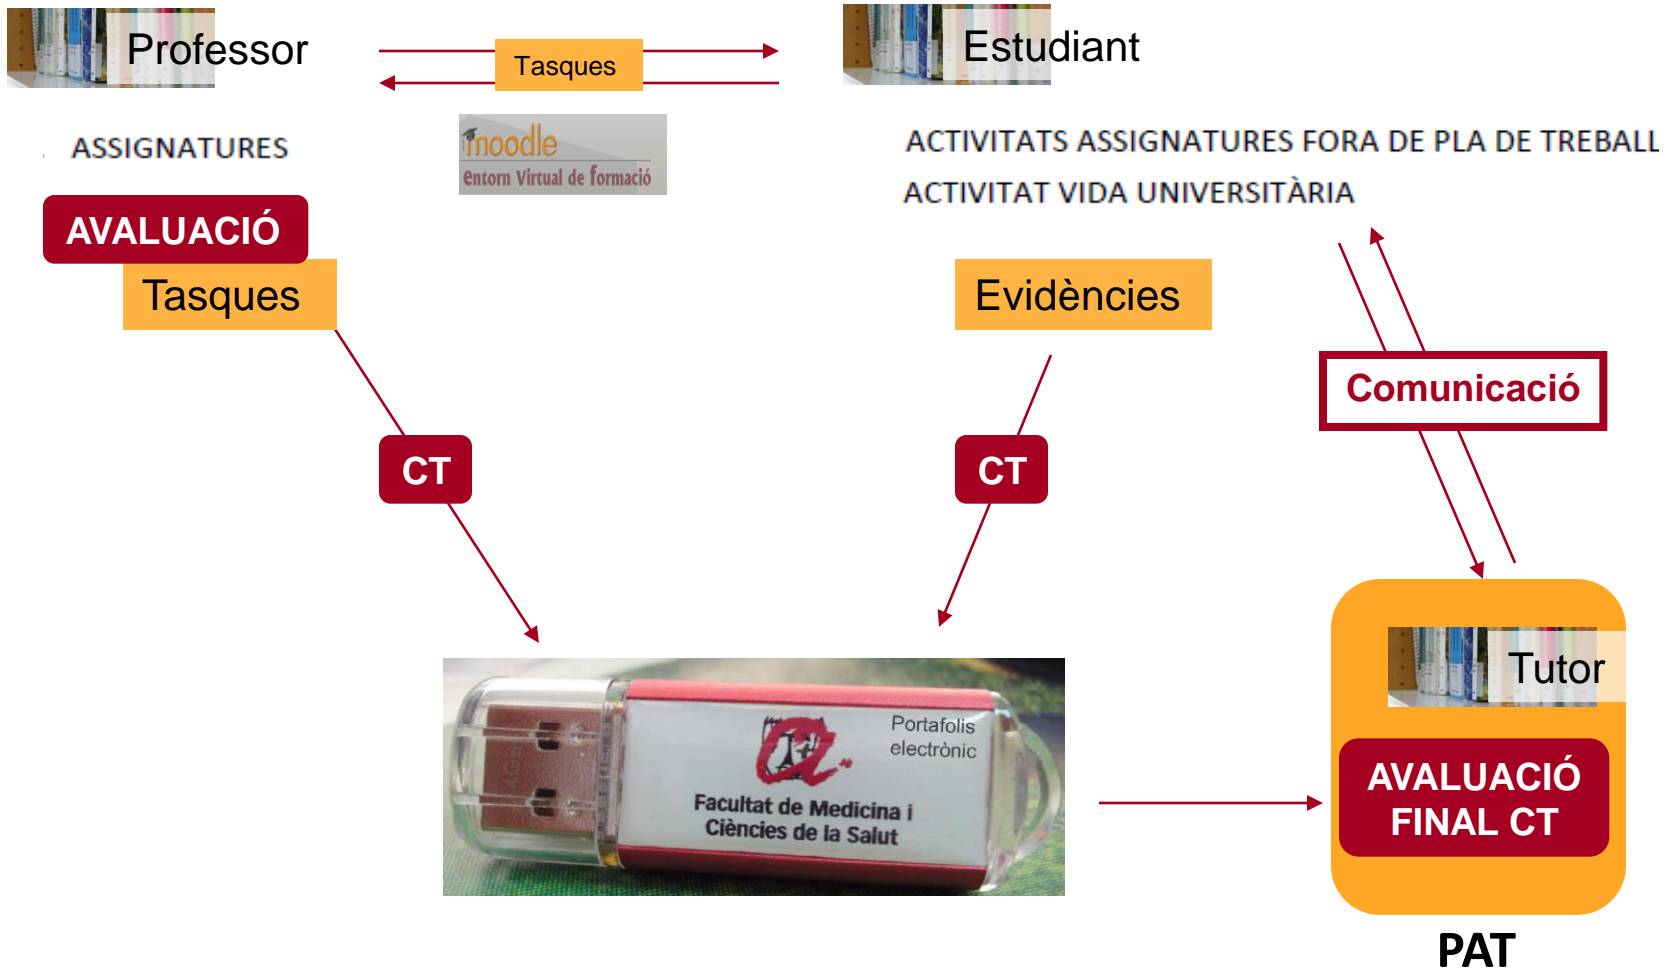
Professor

Tasques

Estudiant

ASSIGNATURES

moodle
Entorn Virtual de formació

ACTIVITATS ASSIGNATURES FORA DE PLA DE TREBALL

ACTIVITAT VIDA UNIVERSITÀRIA

AVALUACIÓ

Tasques

Evidències

Comunicació

CT

CT

Portafolis electrònic

Facultat de Medicina i Ciències de la Salut

Tutor

AVALUACIÓ FINAL CT

PAT